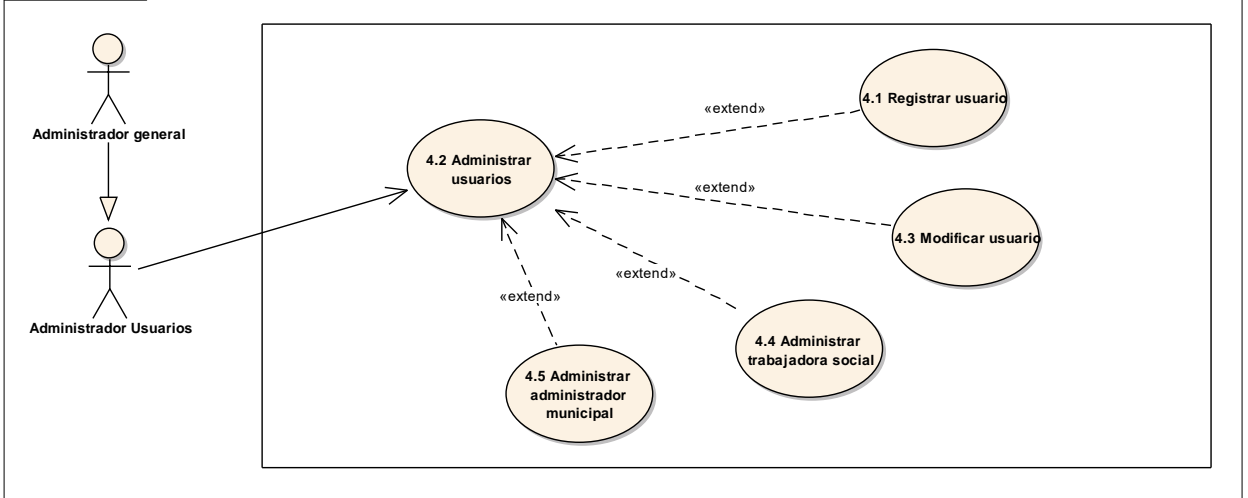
Administrador general

Administrador Usuarios

4.2 Administrar usuarios

«extend»

4.1 Registrar usuario

«extend»

4.3 Modificar usuario

«extend»

4.4 Administrar trabajadora social

«extend»

4.5 Administrar administrador municipal